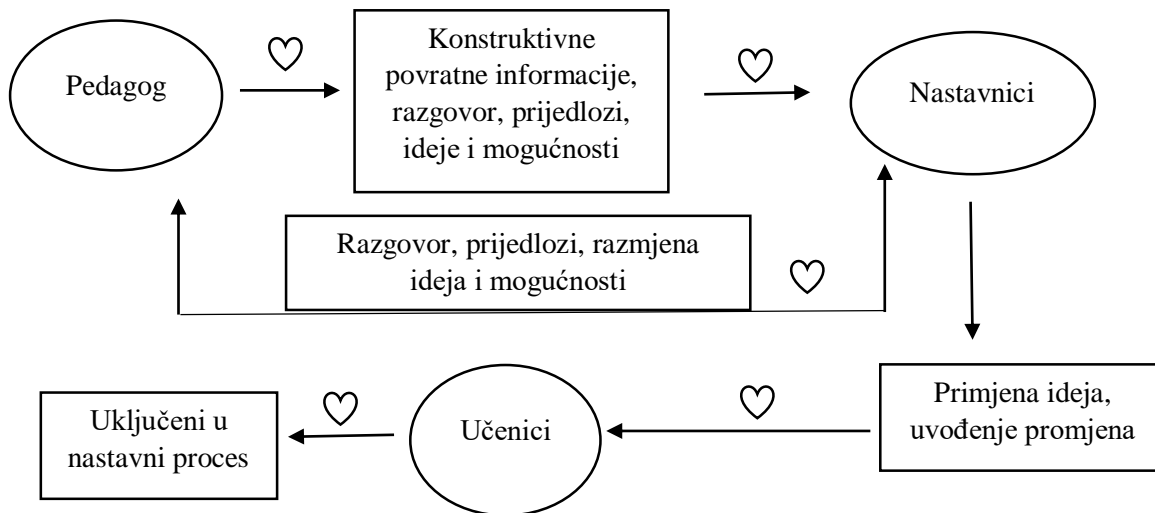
Pedagog

Konstruktivne povratne informacije, razgovor, prijedlozi, ideje i mogućnosti

Nastavnici

Razgovor, prijedlozi, razmjena ideja i mogućnosti

Primjena ideja, uvođenje promjena

Učenici

Uključeni u nastavni proces